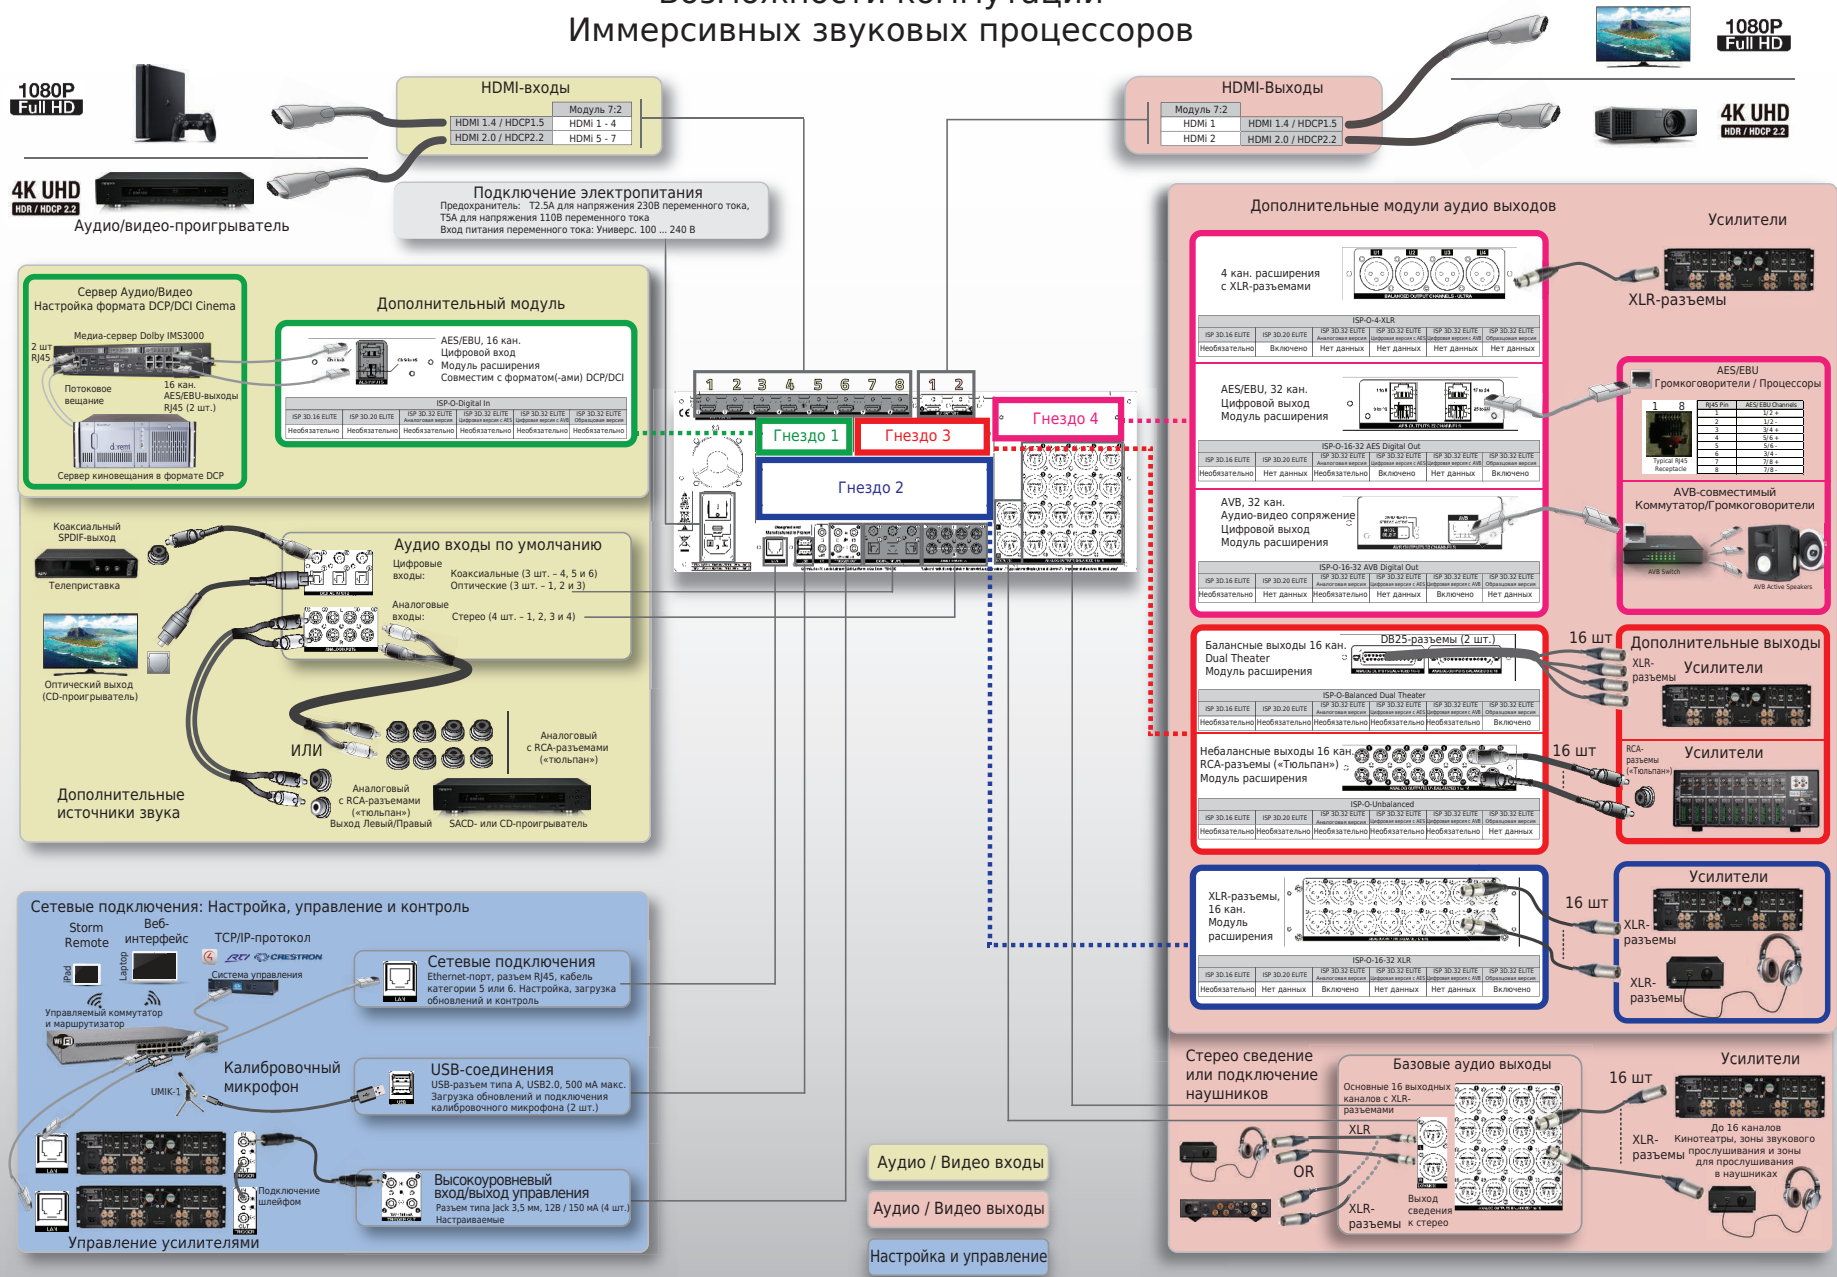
Возможности коммутации
Иммерсивных звуковых процессоров

1080P Full HD

4K UHD HDR / HDCP 2.2

Аудио/видео-проигрыватель

HDMI-входы

| | Модуль 7:2 |
|---|---|
| HDMI 1.4 / HDCP1.5 | HDMi 1 - 4 |
| HDMI 2.0 / HDCP2.2 | HDMi 5 - 7 |

HDMI-Выходы

| Модуль 7:2 | |
|---|---|
| HDMi 1 | HDMI 1.4 / HDCP1.5 |
| HDMi 2 | HDMI 2.0 / HDCP2.2 |

1080P Full HD

4K UHD HDR / HDCP 2.2

Подключение электропитания
Предохранители: T2.5A для напряжения 230В переменного тока, T5A для напряжения 110В переменного тока
Вход питания переменного тока: Универс. 100 ... 240 В

Сервер Аудио/Видео
Настройка формата DCP/DCI Cinema

Медиа-сервер Dolby IMS3000

2 шт RJ45

Потоковое вещание

16 кан. AES/EBU-выходы RJ45 (2 шт.)

Сервер кинопоказа в формате DCP

Дополнительный модуль

AES/EBU, 16 кан.
Цифровой вход
Модуль расширения
Совместим с форматом(-ами) DCP/DCI

ISP-O-Digital In

| ISP 3D.16 ELITE | ISP 3D.20 ELITE | ISP 3D.32 ELITE | ISP 3D.32 ELITE | ISP 3D.32 ELITE | ISP 3D.32 ELITE |
|---|---|---|---|---|---|
| Необязательно | Необязательно | Необязательно | Необязательно | Необязательно | Необязательно |

1 2 3 4 5 6 7 8
1 2

Гнездо 1
Гнездо 3
Гнездо 4
Гнездо 2

Дополнительные модули аудио выходов

Усилители

4 кан. расширения с XLR-разъемами

XLR-разъемы

ISP-O-4-XLR

| ISP 3D.16 ELITE | ISP 3D.20 ELITE | ISP 3D.32 ELITE | ISP 3D.32 ELITE | ISP 3D.32 ELITE | ISP 3D.32 ELITE |
|---|---|---|---|---|---|
| Необязательно | Включено | Нет данных | Нет данных | Нет данных | Нет данных |

AES/EBU, 32 кан.
Цифровой выход
Модуль расширения

ISP-O-16-32 AES Digital Out

| ISP 3D.16 ELITE | ISP 3D.20 ELITE | ISP 3D.32 ELITE | ISP 3D.32 ELITE | ISP 3D.32 ELITE | ISP 3D.32 ELITE |
|---|---|---|---|---|---|
| Необязательно | Нет данных | Необязательно | Включено | Нет данных | Включено |

AES/EBU
Громкоговорители / Процессоры

AVB, 32 кан.
Аудио-видео сопряжение
Цифровой выход
Модуль расширения

ISP-O-16-32 AVB Digital Out

| ISP 3D.16 ELITE | ISP 3D.20 ELITE | ISP 3D.32 ELITE | ISP 3D.32 ELITE | ISP 3D.32 ELITE | ISP 3D.32 ELITE |
|---|---|---|---|---|---|
| Необязательно | Нет данных | Необязательно | Нет данных | Включено | Нет данных |

AVB-совместимый
Коммутатор/Громкоговорители

AVB Switch
AVB Active Speakers

Коаксиальный SPDIF-выход
Телеприставка

Аудио входы по умолчанию
Цифровые входы: Коаксиальные (3 шт. - 4, 5 и 6)
Оптические (3 шт. - 1, 2 и 3)
Аналоговые входы: Стерео (4 шт. - 1, 2, 3 и 4)

Оптический выход (CD-проигрыватель)

Аналоговый с RCA-разъемами («тюльпан»)

ИЛИ

Аналоговый с RCA-разъемами («тюльпан»)
Выход Левый/Правый

SACD- или CD-проигрыватель

Дополнительные источники звука

Балансные выходы 16 кан.
Dual Theater
Модуль расширения
DB25-разъемы (2 шт.)

16 шт

Дополнительные выходы
XLR-разъемы
Усилители

ISP-O-Balanced Dual Theater

| ISP 3D.16 ELITE | ISP 3D.20 ELITE | ISP 3D.32 ELITE | ISP 3D.32 ELITE | ISP 3D.32 ELITE | ISP 3D.32 ELITE |
|---|---|---|---|---|---|
| Необязательно | Необязательно | Необязательно | Необязательно | Необязательно | Включено |

Небалансные выходы 16 кан.
RCA-разъемы («Тюльпан»)
Модуль расширения

16 шт

RCA-разъемы («Тюльпан»)
Усилители

ISP-O-Unbalanced

| ISP 3D.16 ELITE | ISP 3D.20 ELITE | ISP 3D.32 ELITE | ISP 3D.32 ELITE | ISP 3D.32 ELITE | ISP 3D.32 ELITE |
|---|---|---|---|---|---|
| Необязательно | Необязательно | Необязательно | Необязательно | Необязательно | Нет данных |

Сетевые подключения: Настройка, управление и контроль

Storm Remote
Веб-интерфейс
TCP/IP-протокол
iPad
Laptop
CRESTRON
Система управления
Управляемый коммутатор и маршрутизатор

Сетевые подключения
Ethernet-порт, разъем RJ45, кабель категории 5 или 6. Настройка, загрузка обновлений и контроль

Калибровочный микрофон
UMIK-1

USB-соединения
USB-разъем типа A, USB2.0, 500 мА макс. Загрузка обновлений и подключение калибровочного микрофона (2 шт.)

Подключение шлейфом

Высокоуровневый вход/выход управления
Разъем типа Jack 3,5 мм, 12В / 150 мА (4 шт.)
Настраиваемые

Управление усилителями

XLR-разъемы, 16 кан.
Модуль расширения

16 шт

Усилители
XLR-разъемы
XLR-разъемы

ISP-O-16-32 XLR

| ISP 3D.16 ELITE | ISP 3D.20 ELITE | ISP 3D.32 ELITE | ISP 3D.32 ELITE | ISP 3D.32 ELITE | ISP 3D.32 ELITE |
|---|---|---|---|---|---|
| Необязательно | Нет данных | Включено | Нет данных | Нет данных | Включено |

Стерео сведение или подключение наушников

Базовые аудио выходы
Основные 16 выходных каналов с XLR-разъемами

XLR
OR
XLR-разъемы
Выход сведения к стерео

16 шт
Усилители
XLR-разъемы
До 16 каналов Кинотеатры, зоны звукового прослушивания и зоны для прослушивания в наушниках

Аудио / Видео входы
Аудио / Видео выходы
Настройка и управление